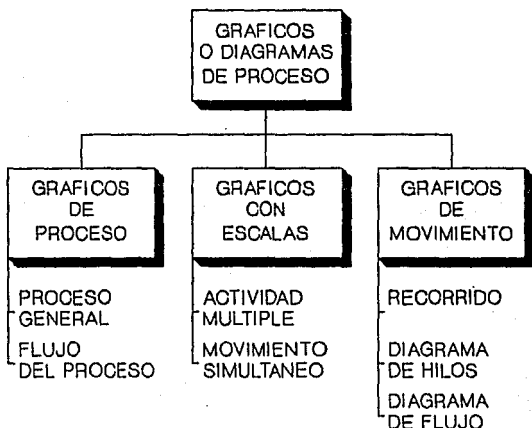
GRAFICOS O DIAGRAMAS DE PROCESO

GRAFICOS DE PROCESO

PROCESO GENERAL

FLUJO DEL PROCESO

GRAFICOS CON ESCALAS

ACTIVIDAD MULTIPLE

MOVIMIENTO SIMULTANEO

GRAFICOS DE MOVIMIENTO

RECORRIDO

DIAGRAMA DE HILOS

DIAGRAMA DE FLUJO